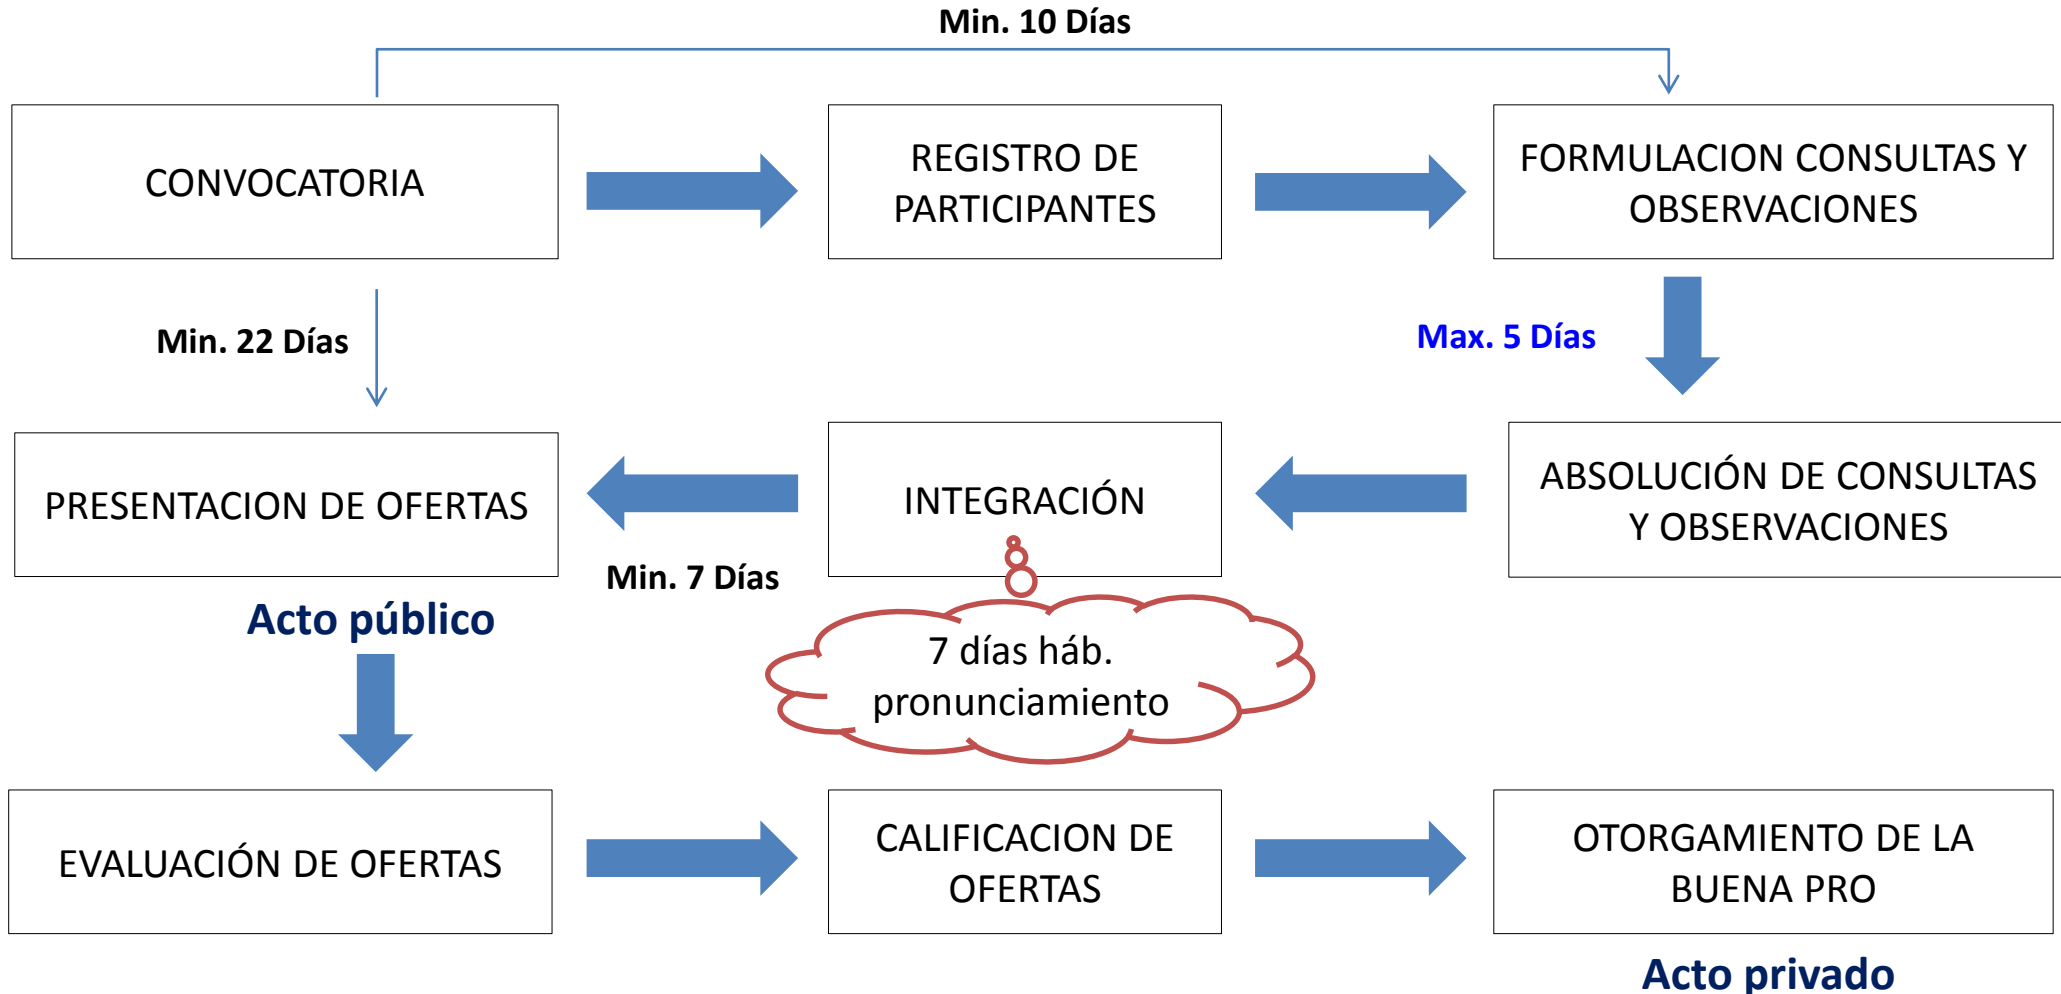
Min. 10 Días

CONVOCATORIA

REGISTRO DE PARTICIPANTES

FORMULACION CONSULTAS Y OBSERVACIONES

Min. 22 Días

Max. 5 Días

PRESENTACION DE OFERTAS

INTEGRACIÓN

ABSOLUCIÓN DE CONSULTAS Y OBSERVACIONES

Min. 7 Días

Acto público

7 días háb. pronunciamiento

EVALUACIÓN DE OFERTAS

CALIFICACION DE OFERTAS

OTORGAMIENTO DE LA BUENA PRO

Acto privado